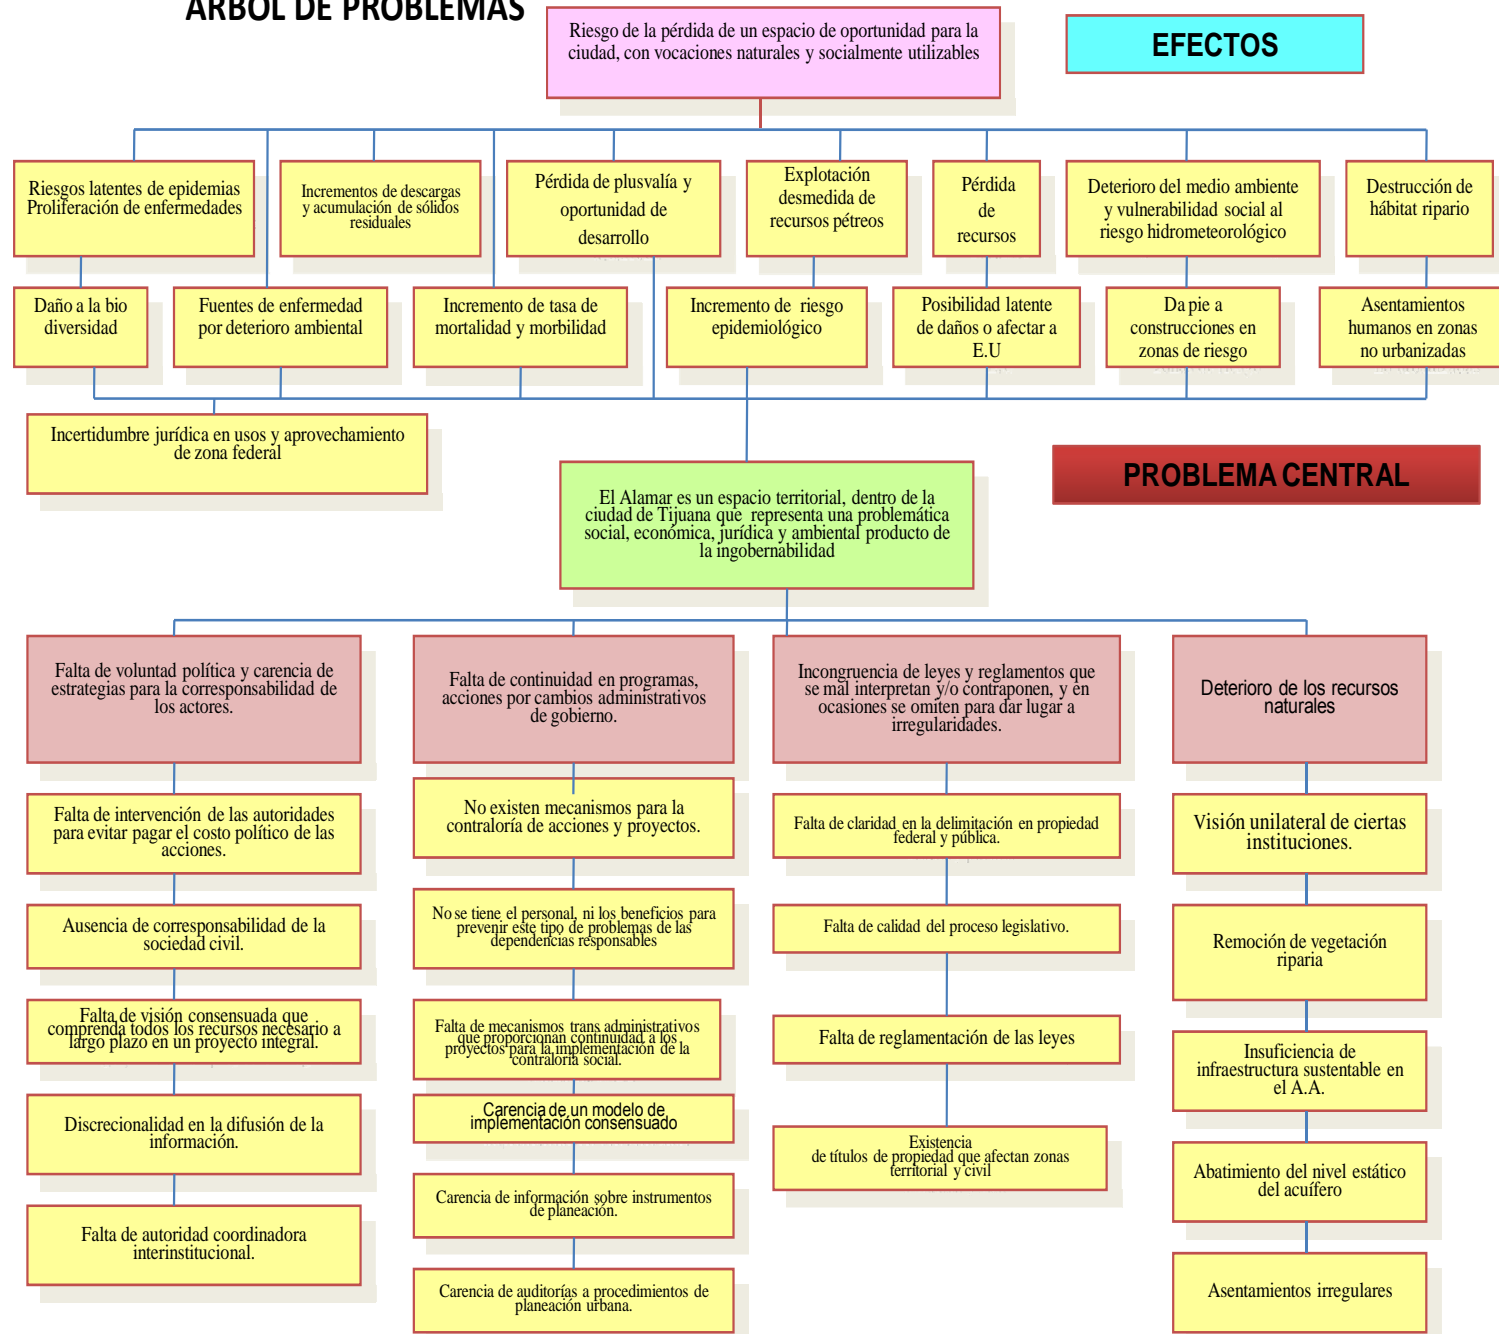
ÁRBOL DE PROBLEMAS

Riesgo de la pérdida de un espacio de oportunidad para la ciudad, con vocaciones naturales y socialmente utilizables

EFECTOS

Riesgos latentes de epidemias Proliferación de enfermedades

Incrementos de descargas y acumulación de sólidos residuales

Pérdida de plusvalía y oportunidad de desarrollo

Explotación desmedida de recursos pétreos

Pérdida de recursos

Deterioro del medio ambiente y vulnerabilidad social al riesgo hidrometeorológico

Destrucción de hábitat ripario

Daño a la bio diversidad

Fuentes de enfermedad por deterioro ambiental

Incremento de tasa de mortalidad y morbilidad

Incremento de riesgo epidemiológico

Posibilidad latente de daños o afectar a E.U

Da pie a construcciones en zonas de riesgo

Asentamientos humanos en zonas no urbanizadas

Incertidumbre jurídica en usos y aprovechamiento de zona federal

PROBLEMA CENTRAL

El Alamar es un espacio territorial, dentro de la ciudad de Tijuana que representa una problemática social, económica, jurídica y ambiental producto de la ingobernabilidad

Falta de voluntad política y carencia de estrategias para la corresponsabilidad de los actores.

Falta de intervención de las autoridades para evitar pagar el costo político de las acciones.

Ausencia de corresponsabilidad de la sociedad civil.

Falta de visión consensuada que comprenda todos los recursos necesario a largo plazo en un proyecto integral.

Discrecionalidad en la difusión de la información.

Falta de autoridad coordinadora interinstitucional.

Falta de continuidad en programas, acciones por cambios administrativos de gobierno.

No existen mecanismos para la contraloría de acciones y proyectos.

No se tiene el personal, ni los beneficios para prevenir este tipo de problemas de las dependencias responsables

Falta de mecanismos trans administrativos que proporcionan continuidad a los proyectos para la implementación de la contraloría social.

Carencia de un modelo de implementación consensuado

Carencia de información sobre instrumentos de planeación.

Carencia de auditorías a procedimientos de planeación urbana.

Incongruencia de leyes y reglamentos que se mal interpretan y/o contraponen, y en ocasiones se omiten para dar lugar a irregularidades.

Falta de claridad en la delimitación en propiedad federal y pública.

Falta de calidad del proceso legislativo.

Falta de reglamentación de las leyes

Existencia de títulos de propiedad que afectan zonas territorial y civil

Deterioro de los recursos naturales

Visión unilateral de ciertas instituciones.

Remoción de vegetación riparia

Insuficiencia de infraestructura sustentable en el A.A.

Abatimiento del nivel estático del acuífero

Asentamientos irregulares